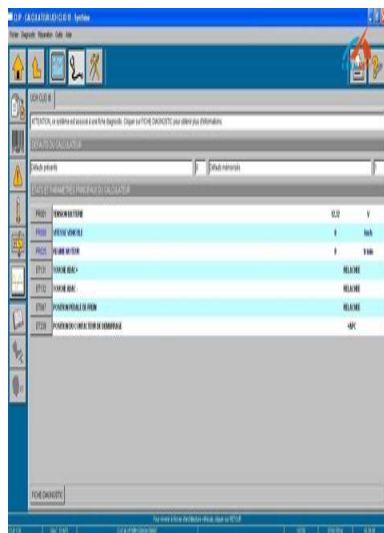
CLIP - CALCULATEUR UCH CLIO III - Synthèse

Fichier Diagnostic Réparation Outils Aide

UCH CLIO III

ATTENTION, ce système est associé à une fiche diagnostic. Cliquer sur FICHE DIAGNOSTIC pour obtenir plus d'informations.

DEFAUTS DU CALCULATEUR

Défauts présents

Défauts mémorisés

ETATS ET PARAMETRES PRINCIPAUX DU CALCULATEUR

| | | | |
|---|---|---|---|
| PR001 | TENSION BATTERIE | 12,2 | V |
| PR008 | VITESSE VEHICULE | 0 | km/h |
| PR025 | REGIME MOTEUR | 0 | tr/min |
| ET131 | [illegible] | RELACHE | |
| ET132 | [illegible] | RELACHE | |
| ET067 | POSITION PEDALE DE FREIN | RELACHE | |
| ET228 | POSITION MODE CONTACTEUR DE DEMARRAGE | +APC | |

FICHE DIAGNOSTIC

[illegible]